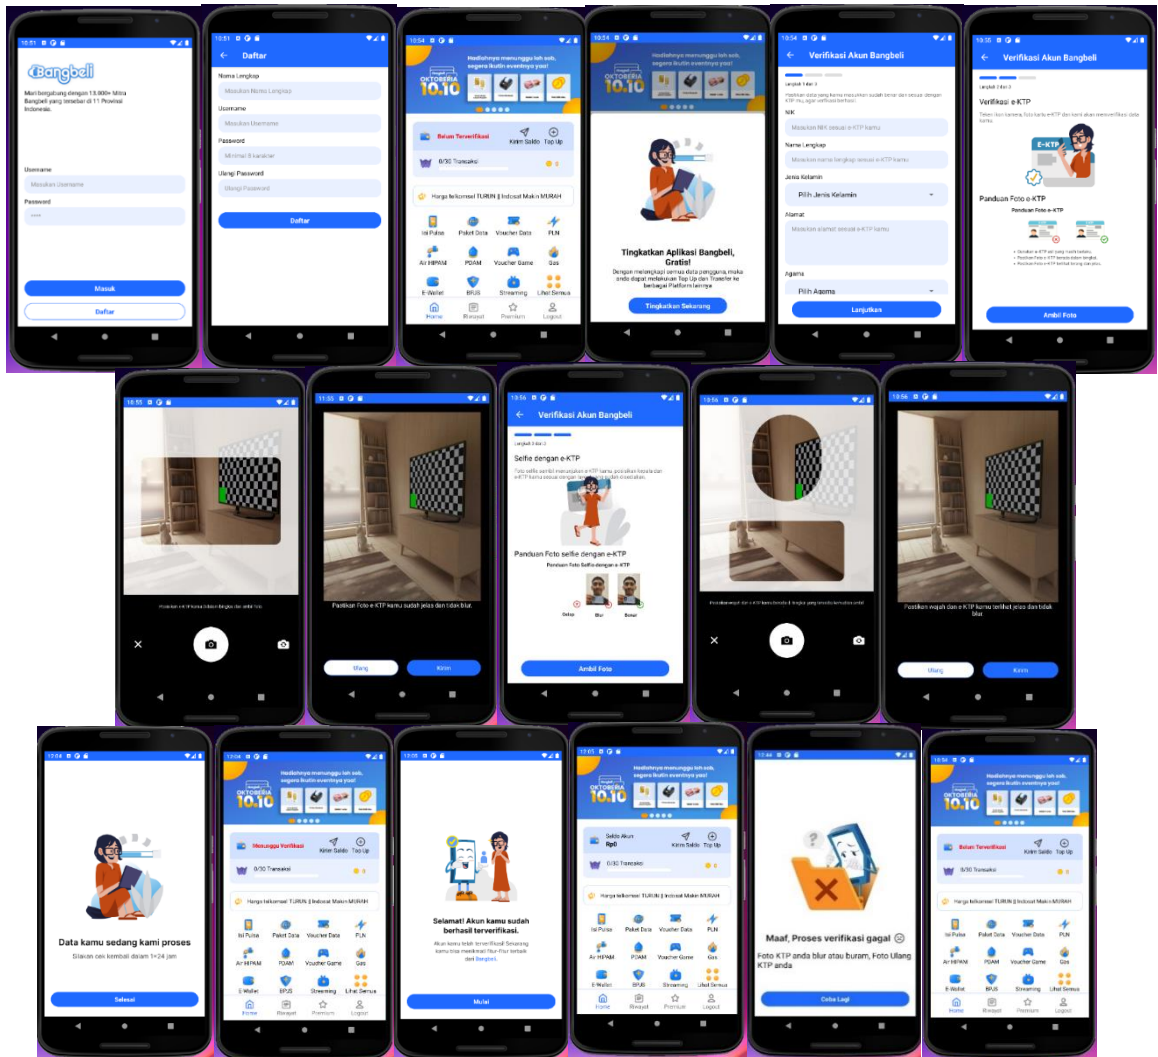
10:51

Bangbeli

Mari bergabung dengan 13.000+ Mitra Bangbeli yang tersebar di 11 Provinsi Indonesia.

Username

Masukan Username

Password

Masuk

Daftar

10:51

Daftar

Nama Lengkap

Masukan Nama Lengkap

Username

Masukan Username

Password

Minimal 8 karakter

Ulangi Password

Ulangi Password

Daftar

10:54

Hadiahnya menunggu loh sob, segera ikutin eventnya yaa!

OKTOBERIA 10.10

Belum Terverifikasi

Kirim Saldo

Top Up

0/30 Transaksi

0

Harga telkomsel TURUN || Indosat Makin MURAH

Isi Pulsa

Paket Data

Voucher Data

PLN

Air HIPAM

PDAM

Voucher Game

Gas

E-Wallet

BPJS

Streaming

Lihat Semua

Home

Riwayat

Premium

Logout

10:54

Hadiahnya menunggu loh sob, segera ikutin eventnya yaa!

OKTOBERIA 10.10

Tingkatkan Aplikasi Bangbeli, Gratis!

Dengan melengkapi semua data pengguna, maka anda dapat melakukan Top Up dan Transfer ke berbagai Platform lainnya

Tingkatkan Sekarang

10:54

Verifikasi Akun Bangbeli

Langkah 1 dari 3

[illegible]

NIK

Masukan NIK sesuai e-KTP kamu

Nama Lengkap

Masukan nama lengkap sesuai e-KTP kamu

Jenis Kelamin

Pilih Jenis Kelamin

Alamat

Masukan alamat sesuai e-KTP kamu

Agama

Pilih Agama

Lanjutkan

10:55

Verifikasi Akun Bangbeli

Langkah 2 dari 3

Verifikasi e-KTP

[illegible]

E-KTP

Panduan Foto e-KTP

Panduan Foto e-KTP

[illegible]

Ambil Foto

10:55

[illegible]

11:33

Pastikan Foto e-KTP kamu sudah jelas dan tidak blur.

Ulang

Kirim

10:56

Verifikasi Akun Bangbeli

Langkah 3 dari 3

Selfie dengan e-KTP

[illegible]

Panduan Foto selfie dengan e-KTP

Panduan Foto Selfie dengan e-KTP

Gelap

Blur

Benar

Ambil Foto

10:56

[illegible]

10:56

Pastikan wajah dan e-KTP kamu terlihat jelas dan tidak blur.

Ulang

Kirim

12:04

Data kamu sedang kami proses

Silakan cek kembali dalam 1×24 jam

Selesai

12:04

Hadiahnya menunggu loh sob, segera ikutin eventnya yaa!

OKTOBERIA 10.10

Menunggu Verifikasi

Kirim Saldo

Top Up

0/30 Transaksi

Harga telkomsel TURUN || Indosat Makin MURAH

Isi Pulsa

Paket Data

Voucher Data

PLN

Air HIPAM

PDAM

Voucher Game

Gas

E-Wallet

BPJS

Streaming

Lihat Semua

Home

Riwayat

Premium

Logout

12:05

Selamat! Akun kamu sudah berhasil terverifikasi.

Akun kamu telah terverifikasi. Sekarang kamu bisa menikmati fitur-fitur terbaik dari Bangbeli.

Mulai

11:01

Hadiahnya menunggu loh sob, segera ikutin eventnya yaa!

OKTOBERIA 10.10

Saldo Akun

Rp0

Kirim Saldo

Top Up

0/30 Transaksi

Harga telkomsel TURUN || Indosat Makin MURAH

Isi Pulsa

Paket Data

Voucher Data

PLN

Air HIPAM

PDAM

Voucher Game

Gas

E-Wallet

BPJS

Streaming

Lihat Semua

Home

Riwayat

Premium

Logout

10:46

Maaf, Proses verifikasi gagal

Foto KTP anda blur atau buram, Foto Ulang KTP anda

Coba Lagi

10:54

Hadiahnya menunggu loh sob, segera ikutin eventnya yaa!

OKTOBERIA 10.10

Belum Terverifikasi

Kirim Saldo

Top Up

0/30 Transaksi

Harga telkomsel TURUN || Indosat Makin MURAH

Isi Pulsa

Paket Data

Voucher Data

PLN

Air HIPAM

PDAM

Voucher Game

Gas

E-Wallet

BPJS

Streaming

Lihat Semua

Home

Riwayat

Premium

Logout